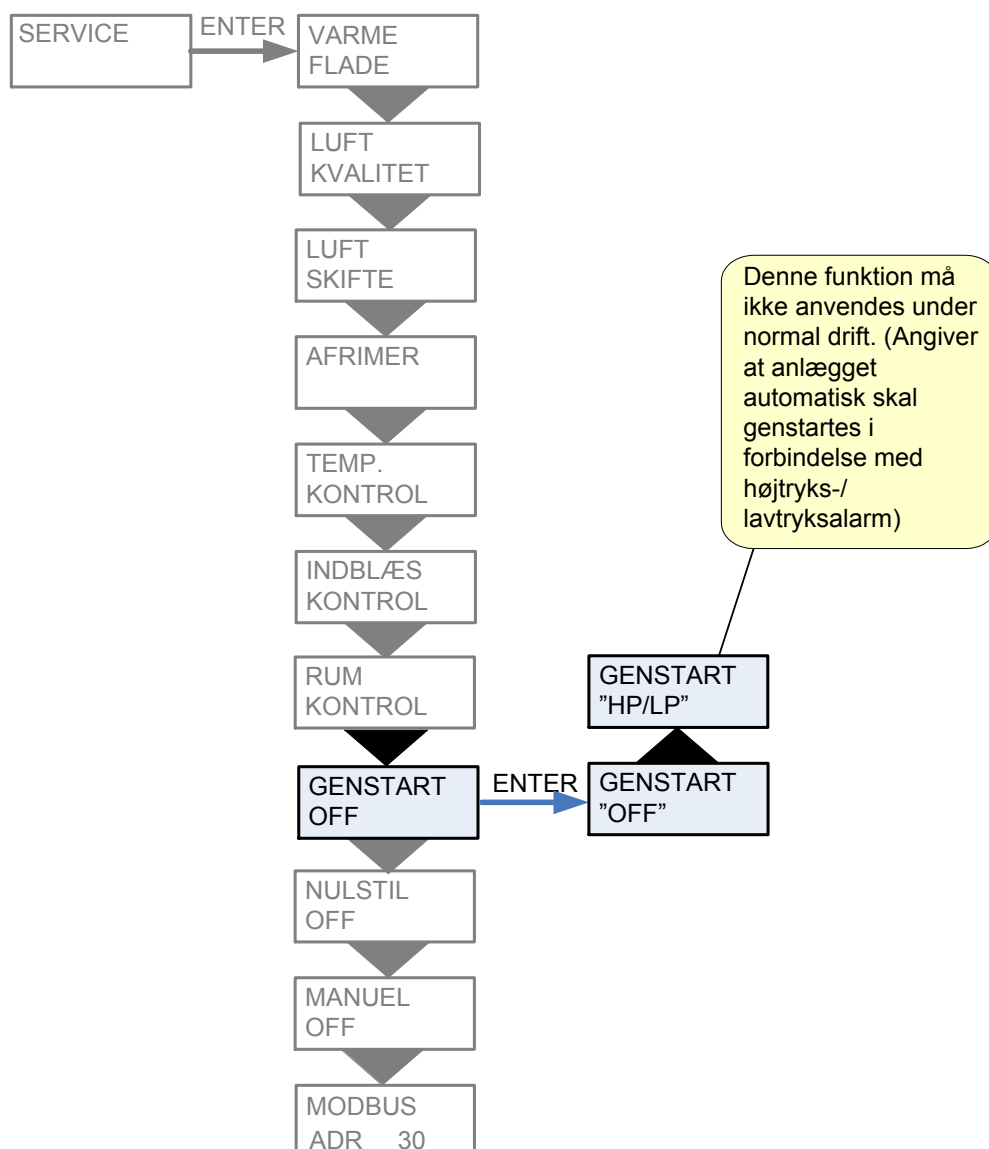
SERVICE

ENTER

VARME FLADE

LUFT KVALITET

LUFT SKIFTE

AFRIMER

TEMP. KONTROL

INDBLÆS KONTROL

RUM KONTROL

GENSTART OFF

ENTER

GENSTART ”OFF”

GENSTART ”HP/LP”

Denne funktion må ikke anvendes under normal drift. (Angiver at anlægget automatisk skal genstartes i forbindelse med højtryks-/ lavtryksalarm)

NULSTIL OFF

MANUEL OFF

MODBUS ADR 30